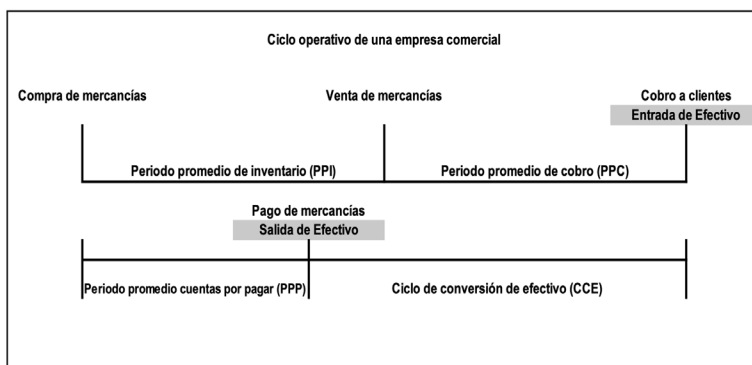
Ciclo operativo de una empresa comercial

Compra de mercancías

Venta de mercancías

Cobro a clientes

Entrada de Efectivo

Periodo promedio de inventario (PPI)

Periodo promedio de cobro (PPC)

Pago de mercancías

Salida de Efectivo

Periodo promedio cuentas por pagar (PPP)

Ciclo de conversión de efectivo (CCE)